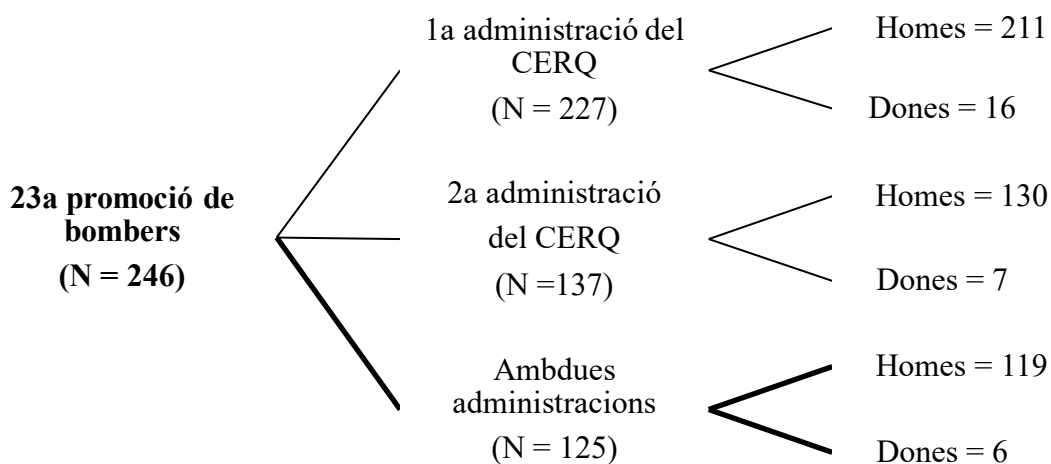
23a promoció de bombers
(N = 246)

1a administració del CERQ
(N = 227)

Homes = 211

Dones = 16

2a administració del CERQ
(N =137)

Homes = 130

Dones = 7

Ambdues administracions
(N = 125)

Homes = 119

Dones = 6